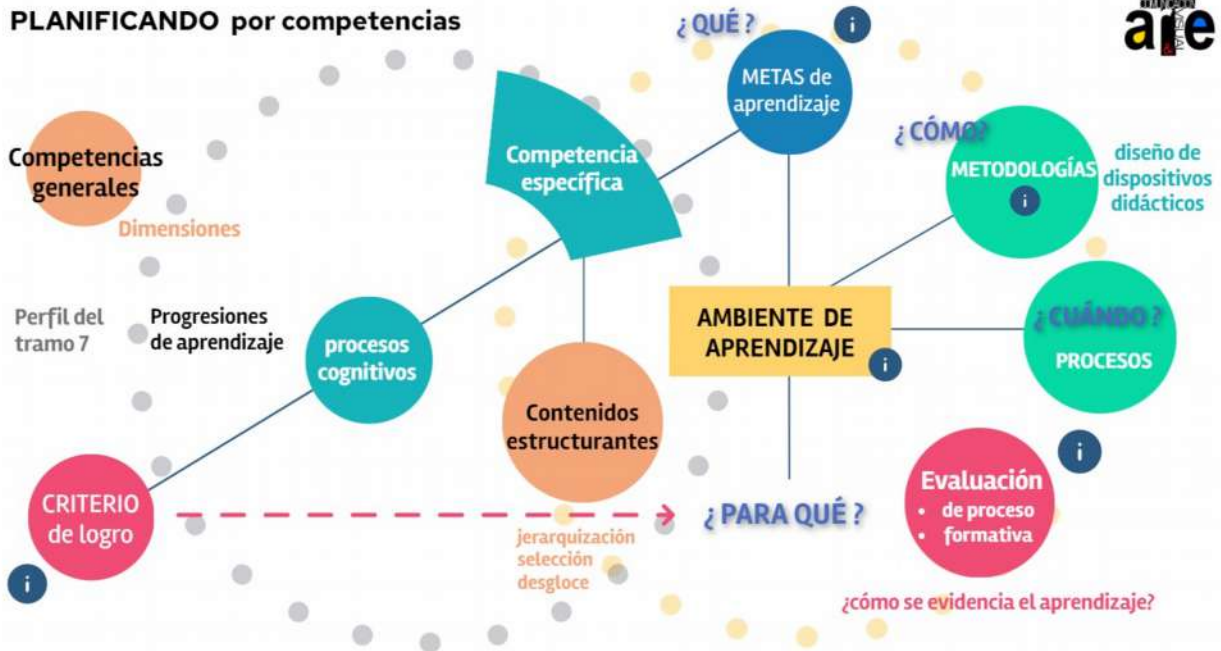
PLANIFICANDO por competencias

¿ QUÉ ?

METAS de aprendizaje

i

Competencias generales

Dimensiones

Competencia específica

¿ CÓMO?

METODOLOGÍAS

i

diseño de dispositivos didácticos

Perfil del tramo 7

Progresiones de aprendizaje

procesos cognitivos

AMBIENTE DE APRENDIZAJE

i

¿ CUÁNDO ?

PROCESOS

Contenidos estructurantes

i

Evaluación

• de proceso
• formativa

CRITERIO de logro

¿ PARA QUÉ ?

jerarquización
selección
desgloce

i

¿cómo se evidencia el aprendizaje?